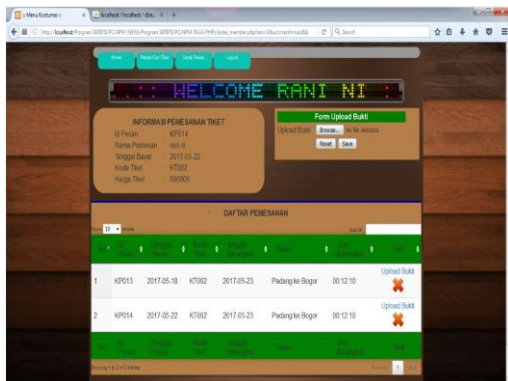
:: Menu Kostumer :: × localhost / localhost / dbs... × +

http://localhost/Program SKRIPSI PCAPNI /NEW/Program SKRIPSI PCAPNI BAU/PHP/sisdai_member.php?anv=3&act=konfirmasi&& | C | Q Search

Home | Pesan Dari Tiket | Cetak Pesan | Logout

WELCOME RANI NI

INFORMASI PEMESANAN TIKET
Id Pesan : KP014
Nama Pemesan : rani ni
Tanggal Bayar : 2017-05-22
Kode Tiket : KT002
Harga Tiket : 160000

Form Upload Bukti
Upload Bukti Browse... No file selected.
Reset Save

DAFTAR PEMESANAN

Show 10 entries Search:

| No | Id Pesan | Tanggal Pesan | Kode Tiket | Tanggal Berangkat | Tujuan | Jam Berangkat | Aksi |
|---|---|---|---|---|---|---|---|
| 1 | KP013 | 2017-05-18 | KT002 | 2017-05-23 | Padang ke Bogor | 00:12:10 | Upload Bukti |
| 2 | KP014 | 2017-05-22 | KT002 | 2017-05-23 | Padang ke Bogor | 00:12:10 | Upload Bukti |
| No | Id Pesan | Tanggal Pesan | Kode Tiket | Tanggal Berangkat | Tujuan | Jam Berangkat | Aksi |

Showing 1 to 2 of 2 entries Previous 1 Next